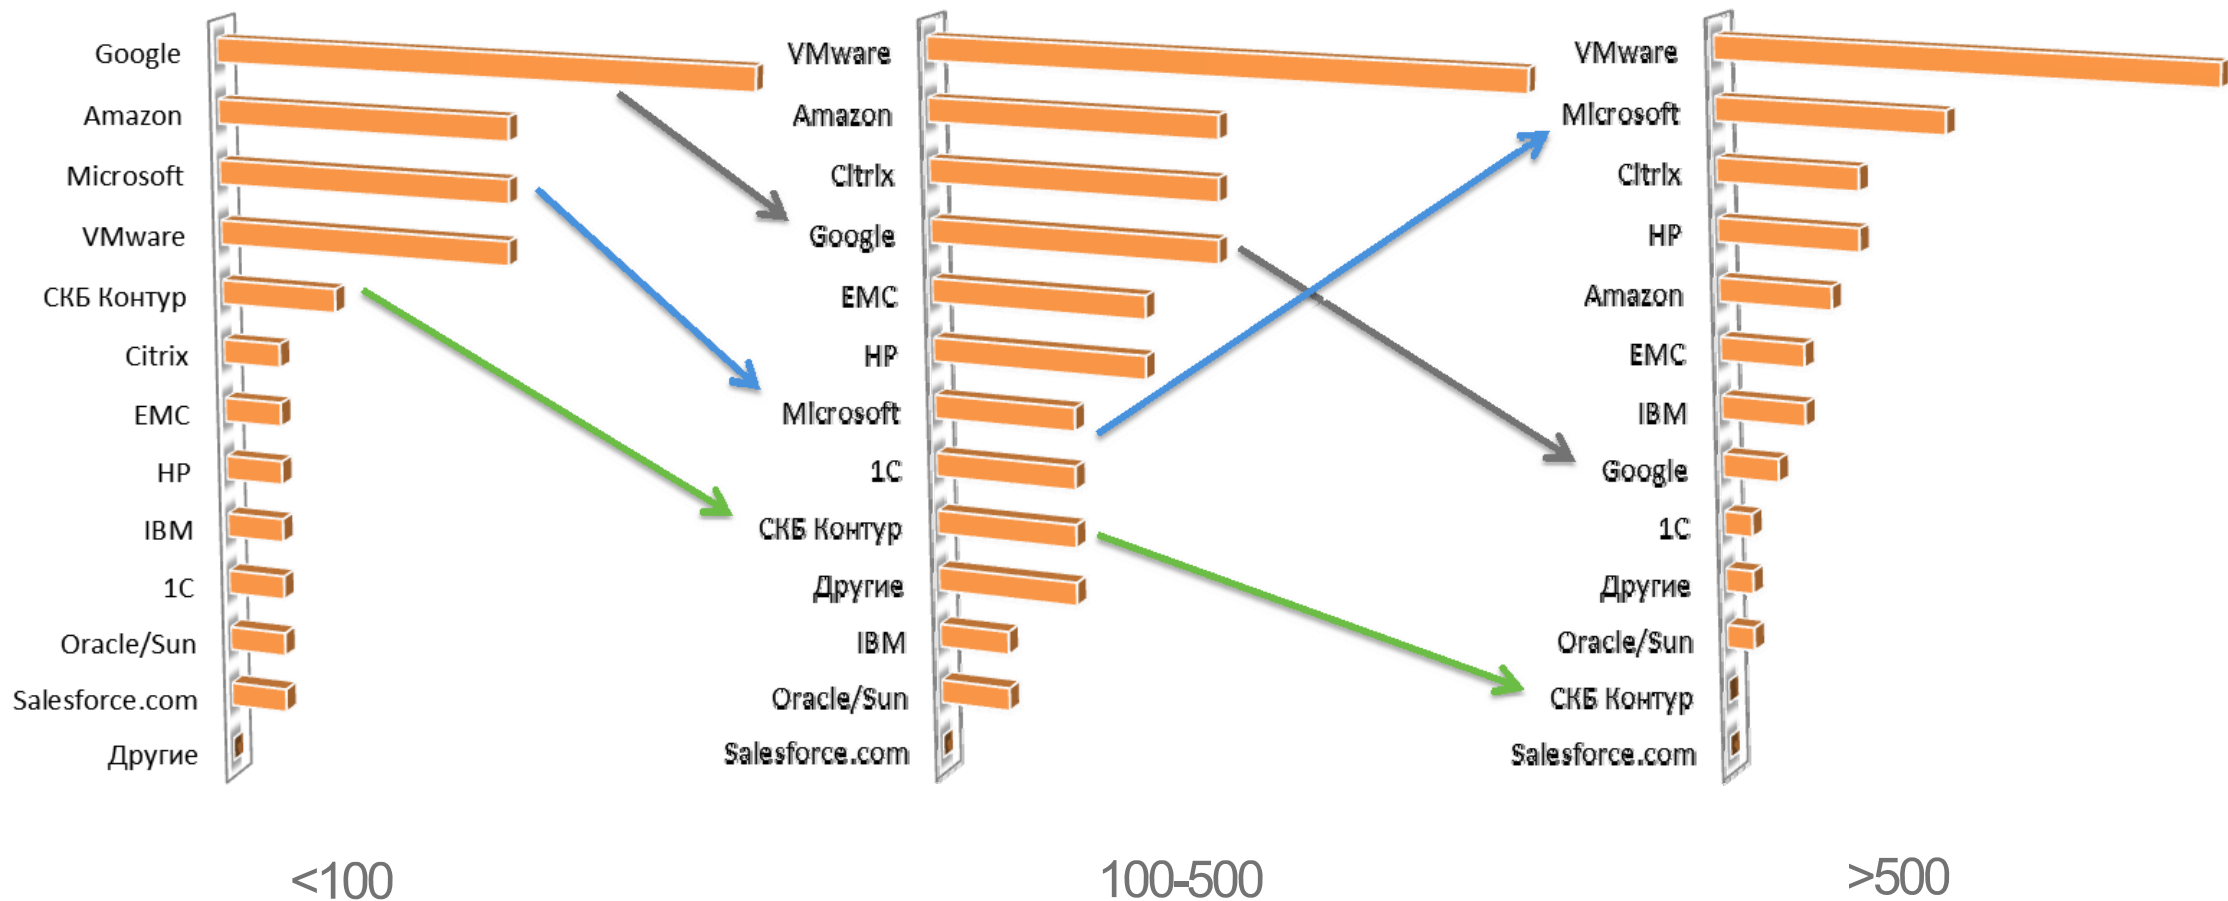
Google
Amazon
Microsoft
VMware
СКБ Контур
Citrix
EMC
HP
IBM
1C
Oracle/Sun
Salesforce.com
Другие

<100

VMware
Amazon
Citrix
Google
EMC
HP
Microsoft
1C
СКБ Контур
Другие
IBM
Oracle/Sun
Salesforce.com

100-500

VMware
Microsoft
Citrix
HP
Amazon
EMC
IBM
Google
1C
Другие
Oracle/Sun
СКБ Контур
Salesforce.com

>500